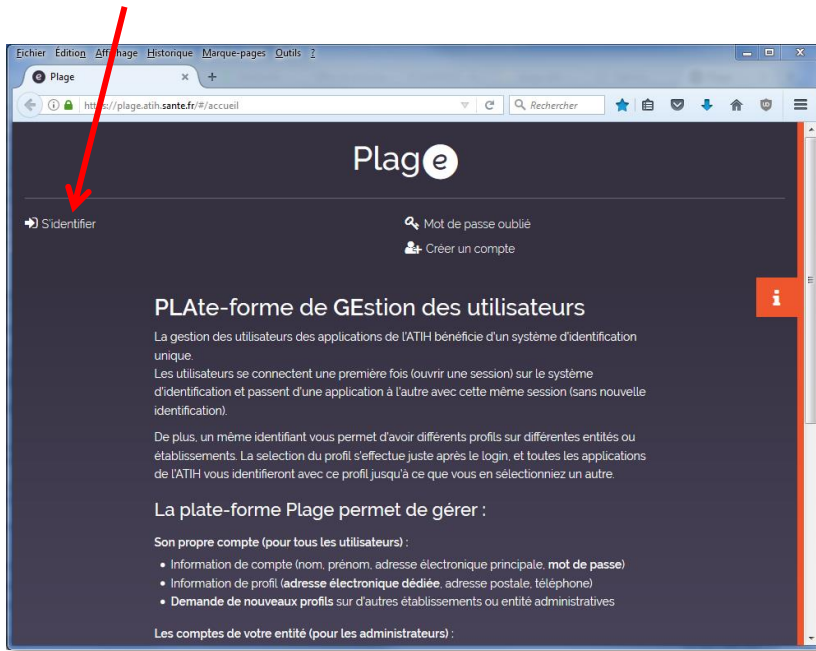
Fichier Édition Affichage Historique Marque-pages Outils ?

Plage

https://plage.atih.sante.fr/#/accueil

Rechercher

Plage

S'identifier

Mot de passe oublié

Créer un compte

i

PLAte-forme de GEstion des utilisateurs

La gestion des utilisateurs des applications de l'ATIH bénéficie d'un système d'identification unique.
Les utilisateurs se connectent une première fois (ouvrir une session) sur le système d'identification et passent d'une application à l'autre avec cette même session (sans nouvelle identification).

De plus, un même identifiant vous permet d'avoir différents profils sur différentes entités ou établissements. La selection du profil s'effectue juste après le login, et toutes les applications de l'ATIH vous identifieront avec ce profil jusqu'à ce que vous en sélectionniez un autre.

La plate-forme Plage permet de gérer :

Son propre compte (pour tous les utilisateurs) :

- Information de compte (nom, prénom, adresse électronique principale, mot de passe)
- Information de profil (adresse électronique dédiée, adresse postale, téléphone)
- Demande de nouveaux profils sur d'autres établissements ou entité administratives

Les comptes de votre entité (pour les administrateurs) :